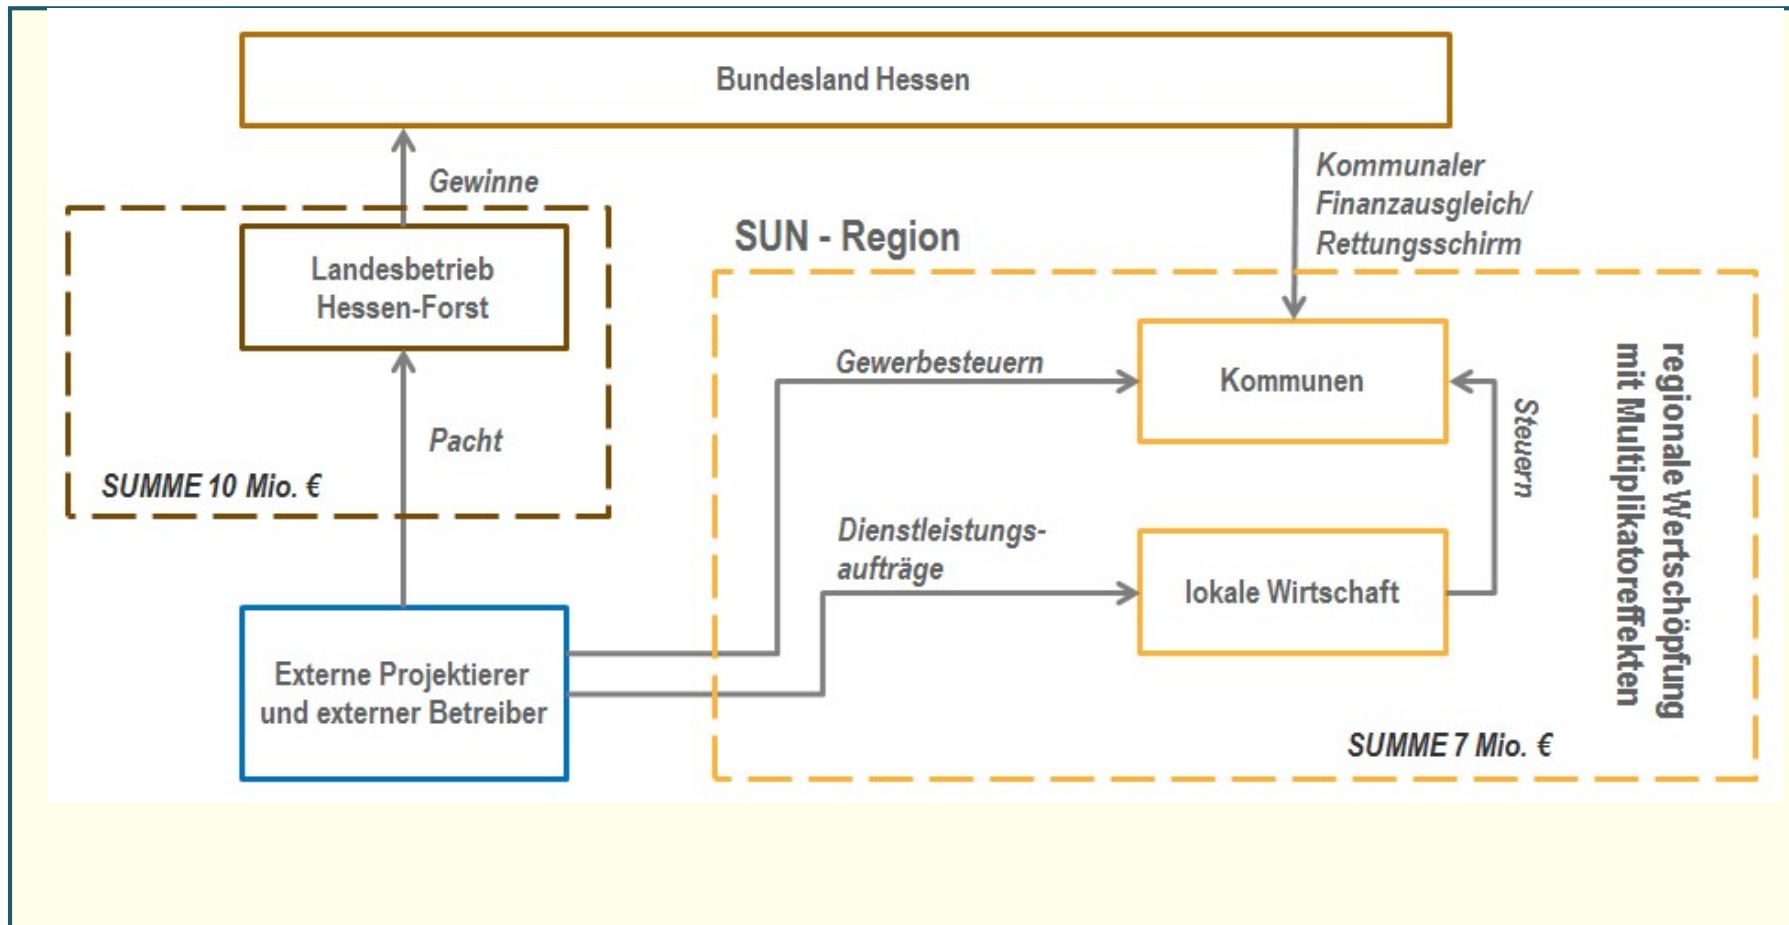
Bundesland Hessen

Gewinne

Landesbetrieb Hessen-Forst

Pacht

SUMME 10 Mio. €

Kommunaler Finanzausgleich/ Rettungsschirm

SUN - Region

Gewerbesteuern

Kommunen

Steuern

Dienstleistungsaufträge

lokale Wirtschaft

regionale Wertschöpfung mit Multiplikatoreffekten

Externe Projektierer und externer Betreiber

SUMME 7 Mio. €